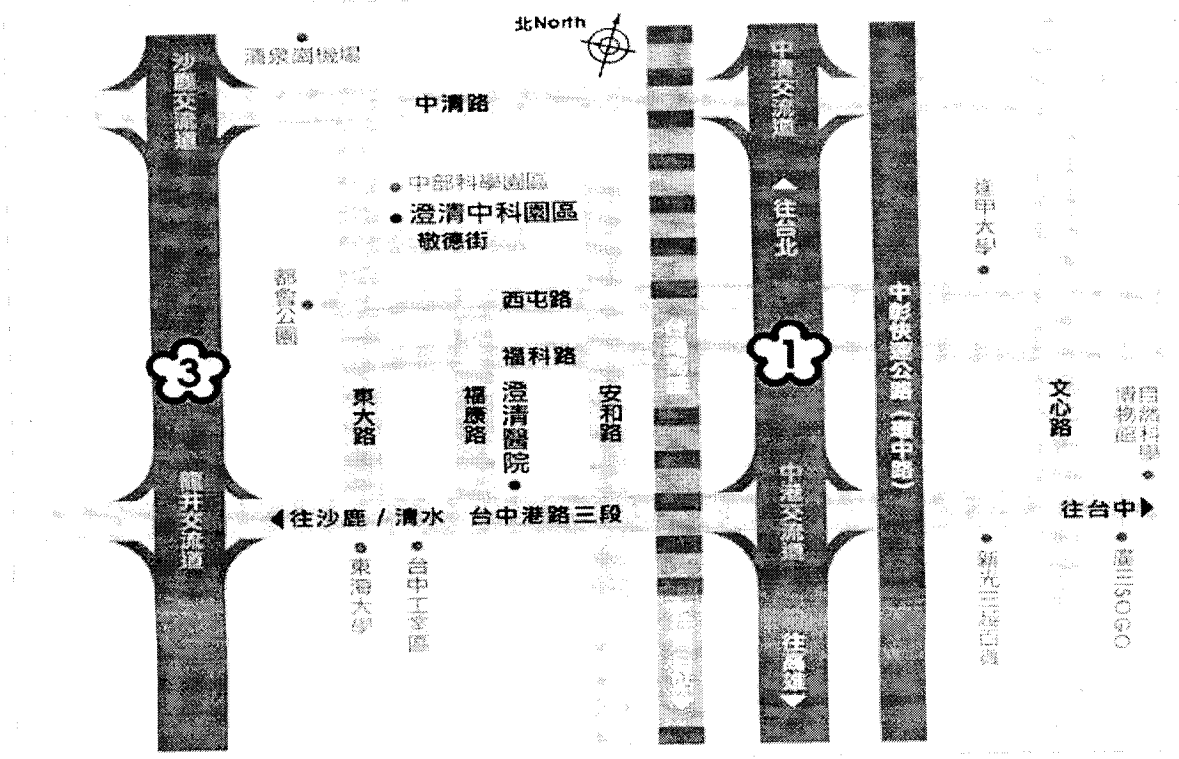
北North

清泉崗機場

沙鹿交流道

中清路

中部科學園區

澄清中科園區

敬德街

都會公園

西屯路

福科路

3

東大路

福康路

澄清醫院

安和路

龍井交流道

◀往沙鹿 / 清水

台中港路三段

東海大學

台中工業區

中清交流道

▲往台北

1

中港交流道

往高雄▼

中彰快速公路（環中路）

逢甲大學

文心路

自然科學博物館

往台中▶

新光三越百貨

廣三SOGO